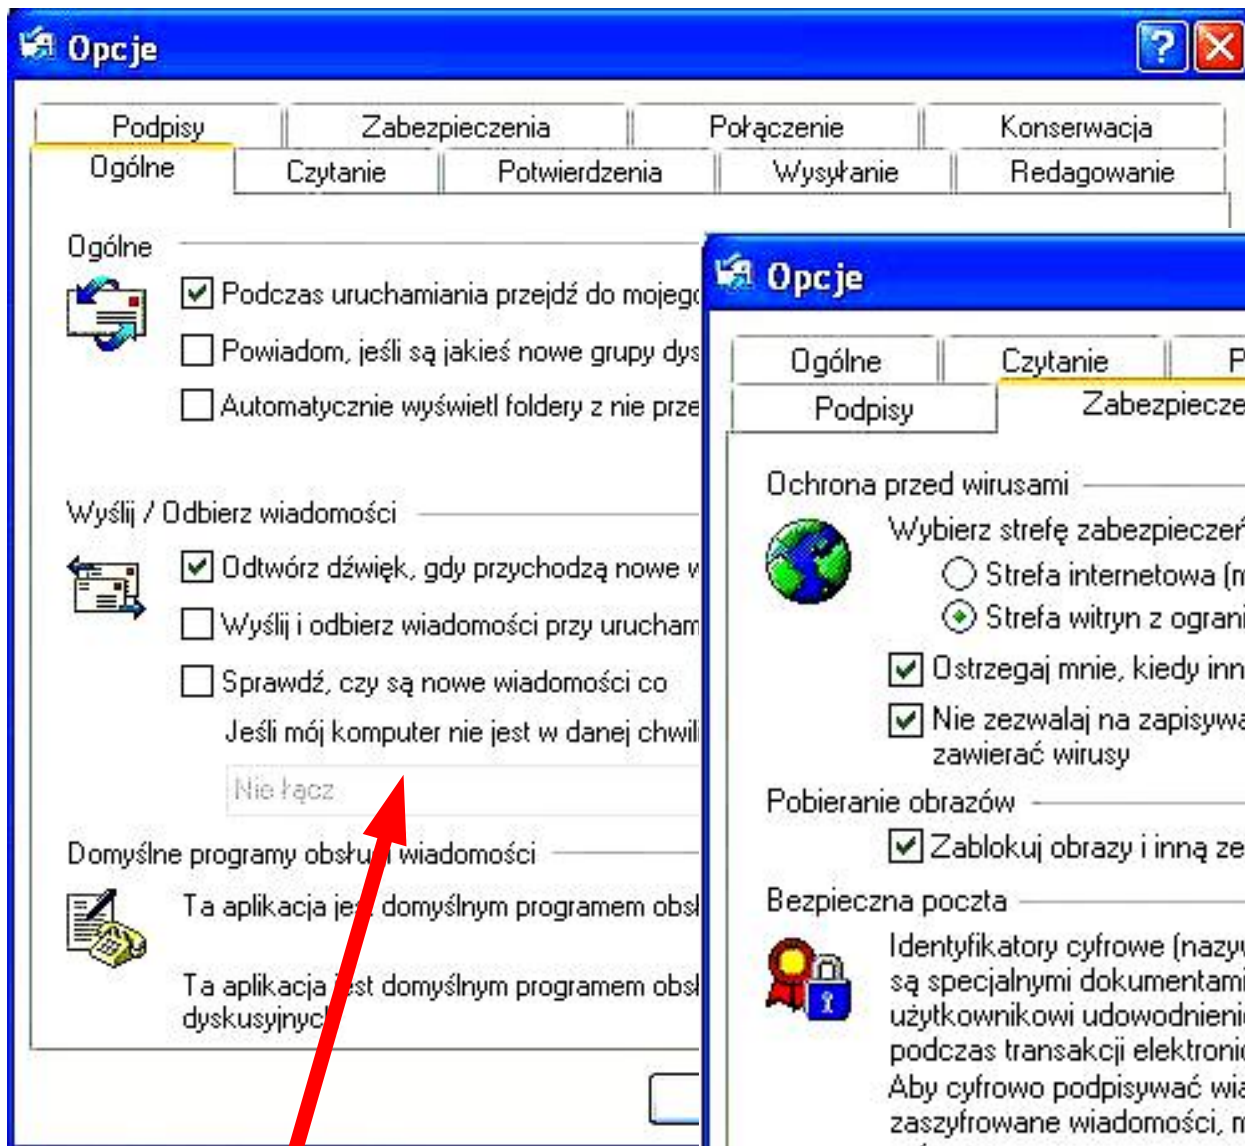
Opcje

Podpisy | Zabezpieczenia | Połączenie | Konserwacja
Ogólne | Czytanie | Potwierdzenia | Wysyłanie | Redagowanie

Ogólne

Podczas uruchamiania przejdź do mojeg

Powiadom, jeśli są jakieś nowe grupy dys

Automatycznie wyświetl foldery z nie prze

Wyślij / Odbierz wiadomości

Odtwórz dźwięk, gdy przychodzą nowe w

Wyślij i odbierz wiadomości przy urucham

Sprawdź, czy są nowe wiadomości co

Jeśli mój komputer nie jest w danej chwil

Nie łącz

Domyślne programy obsługi wiadomości

Ta aplikacja jest domyślnym programem obs

Ta aplikacja jest domyślnym programem obs dyskusyjnyc

Opcje

Ogólne | Czytanie | P
Podpisy | Zabezpiecze

Ochrona przed wirusami

Wybierz strefę zabezpieczeń

Strefa internetowa (m

Strefa witryn z ograni

Ostrzegaj mnie, kiedy inn

Nie zezwalaj na zapisywa zawierać wirusy

Pobieranie obrazów

Zablokuj obrazy i inną ze

Bezpieczna poczta

Identyfikatory cyfrowe (nazy są specjalnymi dokumentami użytkownikowi udowodnieni podczas transakcji elektroni Aby cyfrowo podpisywać wia zaszyfrowane wiadomości, m